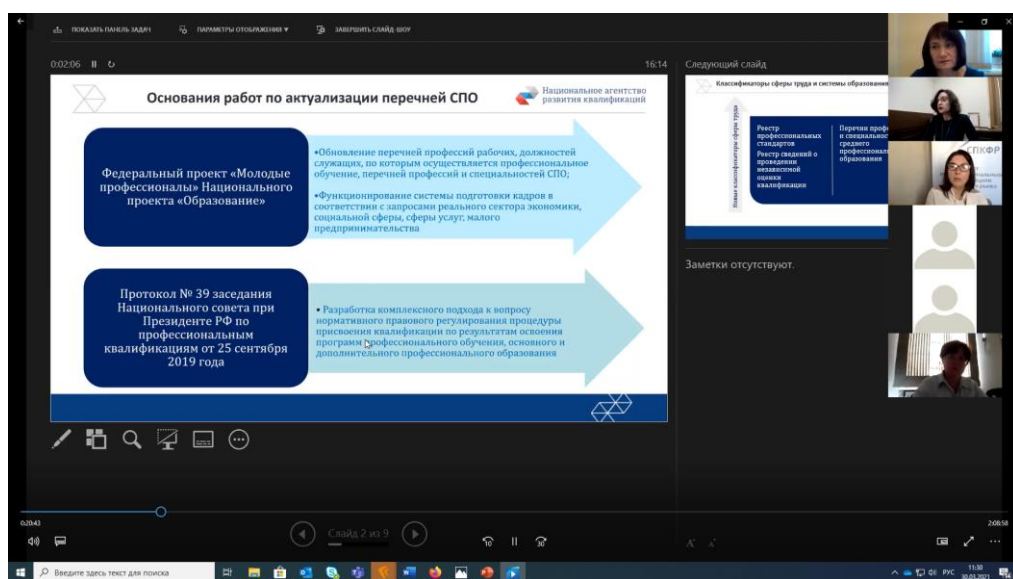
ПОКАЗАТЬ ПАНЕЛЬ ЗАДАЧ   ПАРАМЕТРЫ ОТОБРАЖЕНИЯ ▾   ЗАВЕРШИТЬ СЛАЙД-ШОУ

0:02:06   16:14   Следующий слайд

Основания работ по актуализации перечней СПО

Национальное агентство развития квалификаций

Федеральный проект «Молодые профессионалы» Национального проекта «Образование»

•Обновление перечней профессий рабочих, должностей служащих, по которым осуществляется профессиональное обучение, перечней профессий и специальностей СПО;

•Функционирование системы подготовки кадров в соответствии с запросами реального сектора экономики, социальной сферы, сферы услуг, малого предпринимательства

Протокол № 39 заседания Национального совета при Президенте РФ по профессиональным квалификациям от 25 сентября 2019 года

• Разработка комплексного подхода к вопросу нормативного правового регулирования процедуры присвоения квалификации по результатам освоения программ профессионального обучения, основного и дополнительного профессионального образования

Классификаторы сферы труда и системы образования

Новые классификаторы сферы труда

Реестр профессиональных стандартов

Реестр сведений о проведении независимой оценки квалификации

Перечни проф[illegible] и специальност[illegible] среднего профессионал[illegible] образования

Заметки отсутствуют.

СПКФР

0:20:43   Слайд 2 из 9   2:08:58

Введите здесь текст для поиска   РУС   11:30 30.03.2021